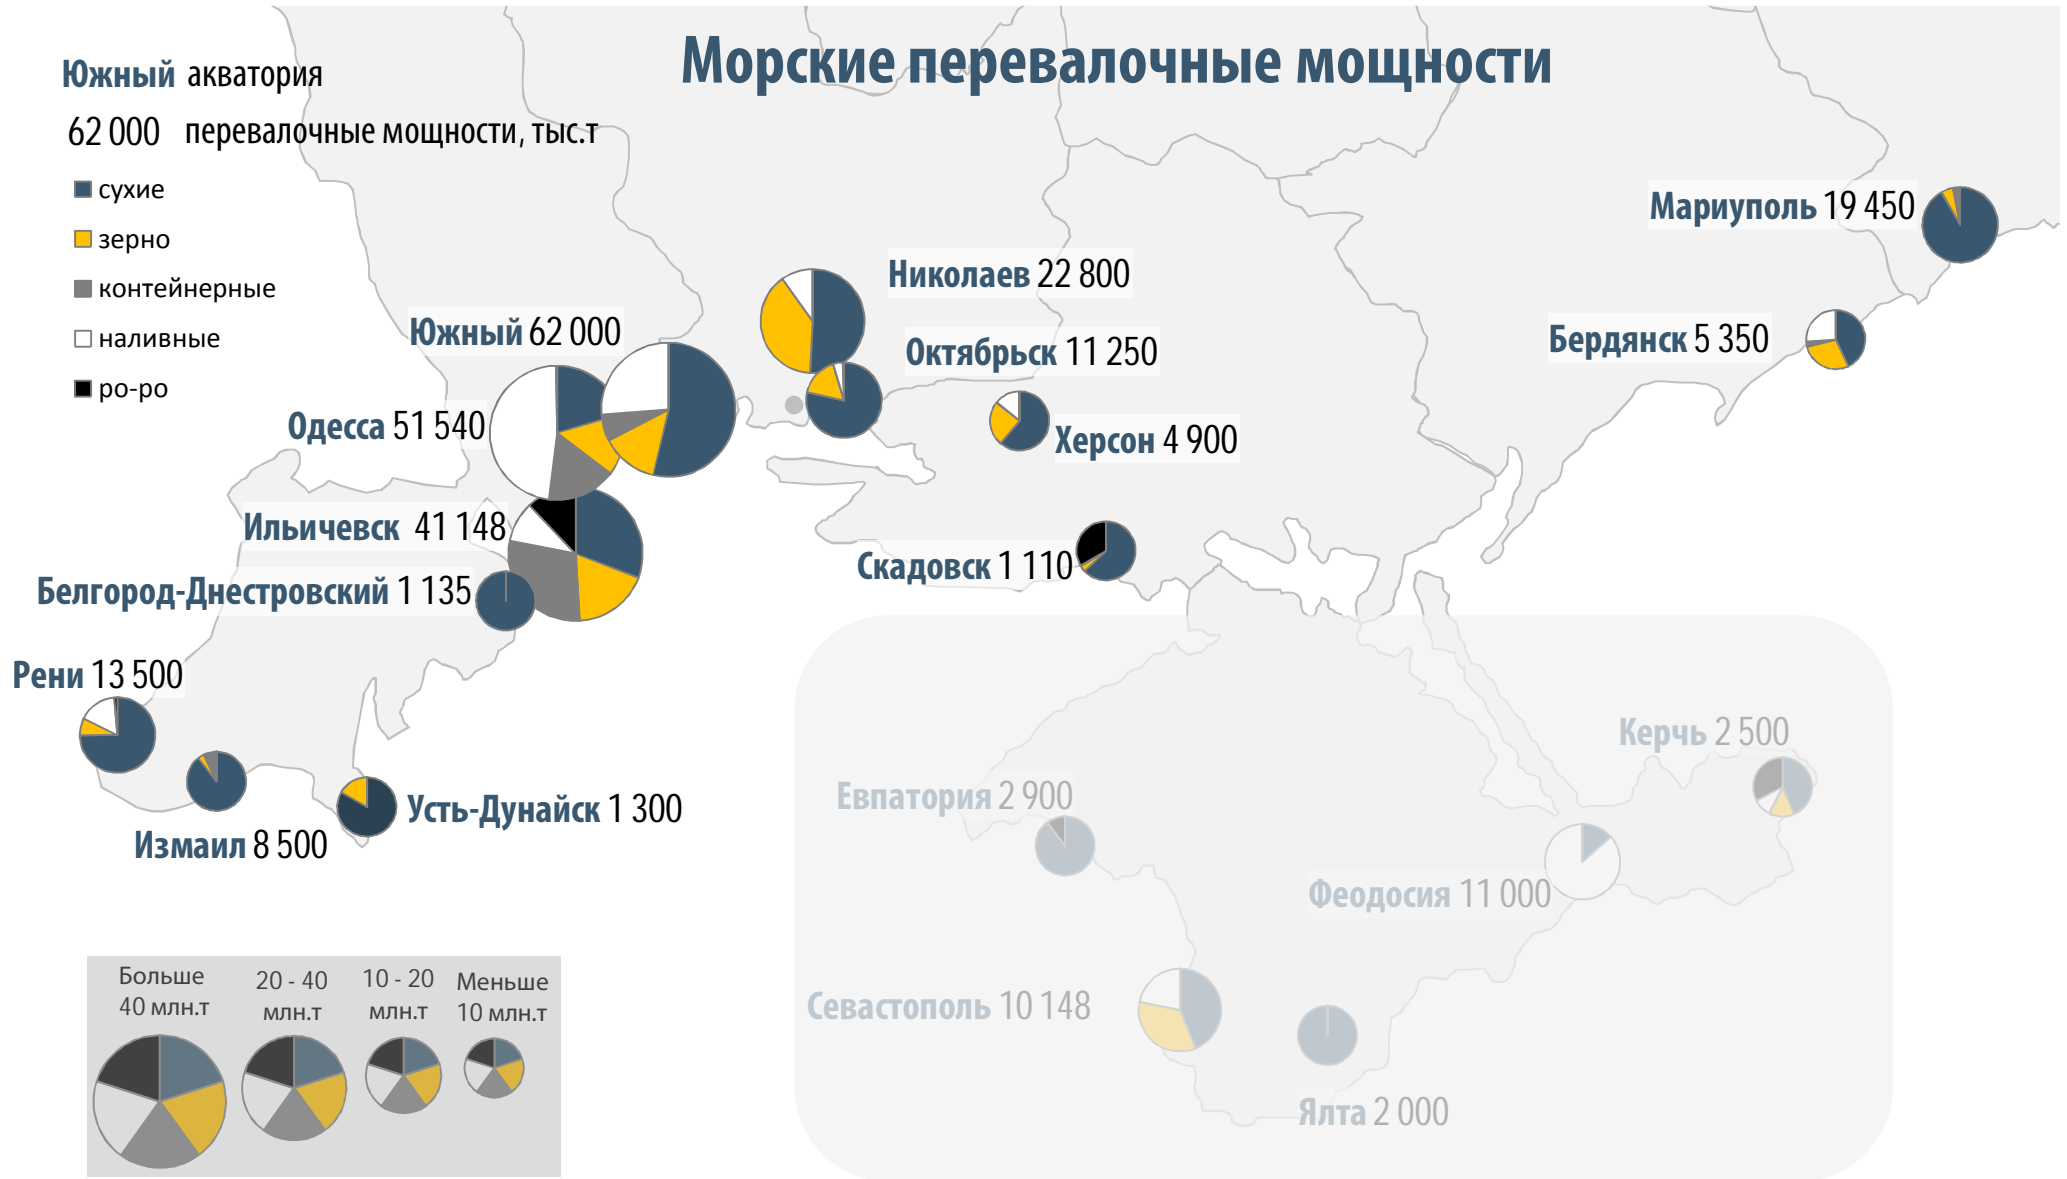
Морские перевалочные мощности

Южный акватория
62 000 перевалочные мощности, тыс.т
сухие
зерно
контейнерные
наливные
ро-ро

Мариуполь 19 450
Николаев 22 800
Бердянск 5 350
Южный 62 000
Октябрьск 11 250
Одесса 51 540
Херсон 4 900
Ильичевск 41 148
Скадовск 1 110
Белгород-Днестровский 1 135
Рени 13 500
Керчь 2 500
Евпатория 2 900
Усть-Дунайск 1 300
Измаил 8 500
Феодосия 11 000
Севастополь 10 148
Ялта 2 000

Больше 40 млн.т
20 - 40 млн.т
10 - 20 млн.т
Меньше 10 млн.т